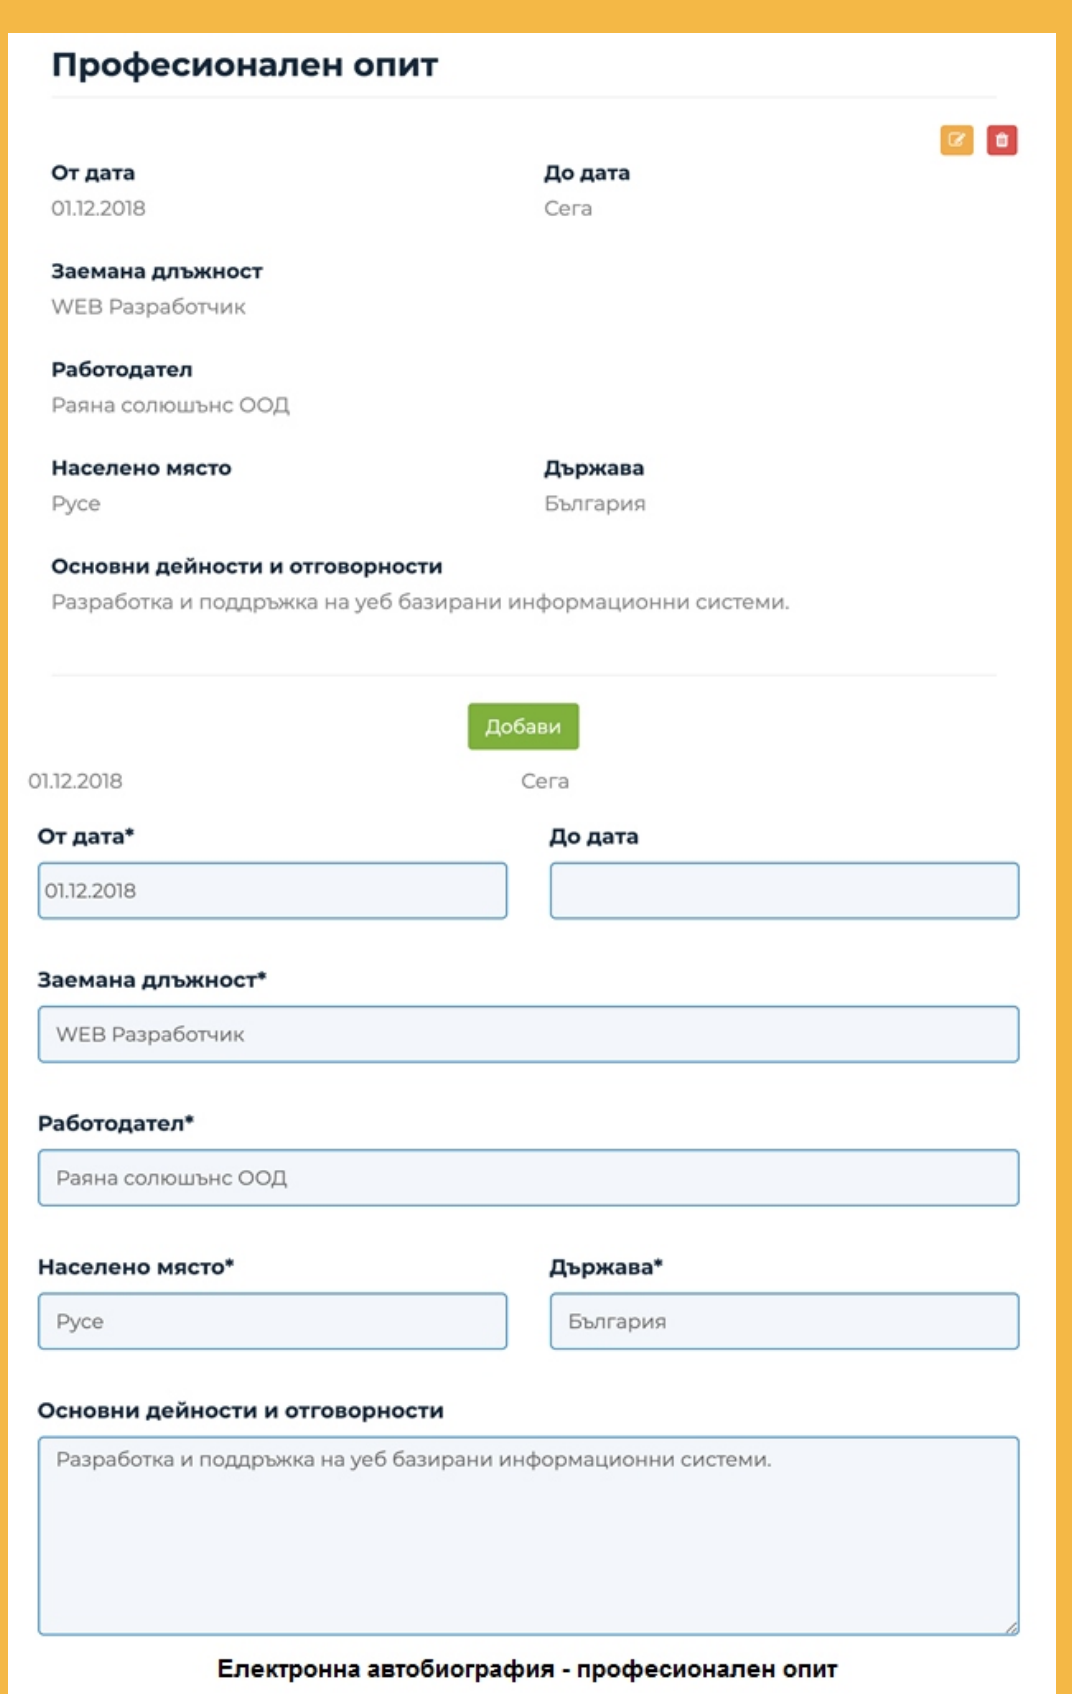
Професионален опит

От дата
01.12.2018

До дата
Сега

Заемана длъжност
WEB Разработчик

Работодател
Раяна солюшънс ООД

Населено място
Русе

Държава
България

Основни дейности и отговорности
Разработка и поддръжка на уеб базирани информационни системи.

Добави

01.12.2018

Сега

От дата*
01.12.2018

До дата

Заемана длъжност*
WEB Разработчик

Работодател*
Раяна солюшънс ООД

Населено място*
Русе

Държава*
България

Основни дейности и отговорности
Разработка и поддръжка на уеб базирани информационни системи.

Електронна автобиография - професионален опит